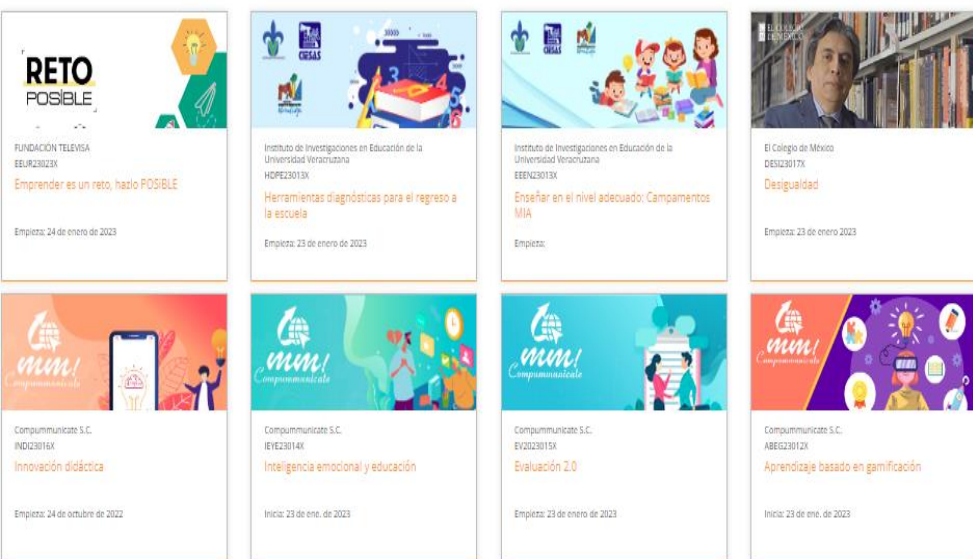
RETO POSIBLE

FUNDACIÓN TELEVISA
EEUR23023X
Emprender es un reto, hazlo POSIBLE

Empieza: 24 de enero de 2023

CIESAS

Instituto de Investigaciones en Educación de la Universidad Veracruzana
HDPE23013X
Herramientas diagnósticas para el regreso a la escuela

Empieza: 23 de enero de 2023

CIESAS

Instituto de Investigaciones en Educación de la Universidad Veracruzana
EEEN23013X
Enseñar en el nivel adecuado: Campamentos MIA

Empieza:

EL COLEGIO DE MÉXICO

El Colegio de México
DESI23017X
Desigualdad

Empieza: 23 de enero 2023

mm! Compummunicate

Compummunicate S.C.
INDI23016X
Innovación didáctica

Empieza: 24 de octubre de 2022

mm! Compummunicate

Compummunicate S.C.
IEYE23014X
Inteligencia emocional y educación

Inicia: 23 de ene. de 2023

mm! Compummunicate

Compummunicate S.C.
EV2023015X
Evaluación 2.0

Empieza: 23 de enero de 2023

mm! Compummunicate

Compummunicate S.C.
ABEG23012X
Aprendizaje basado en gamificación

Inicia: 23 de ene. de 2023